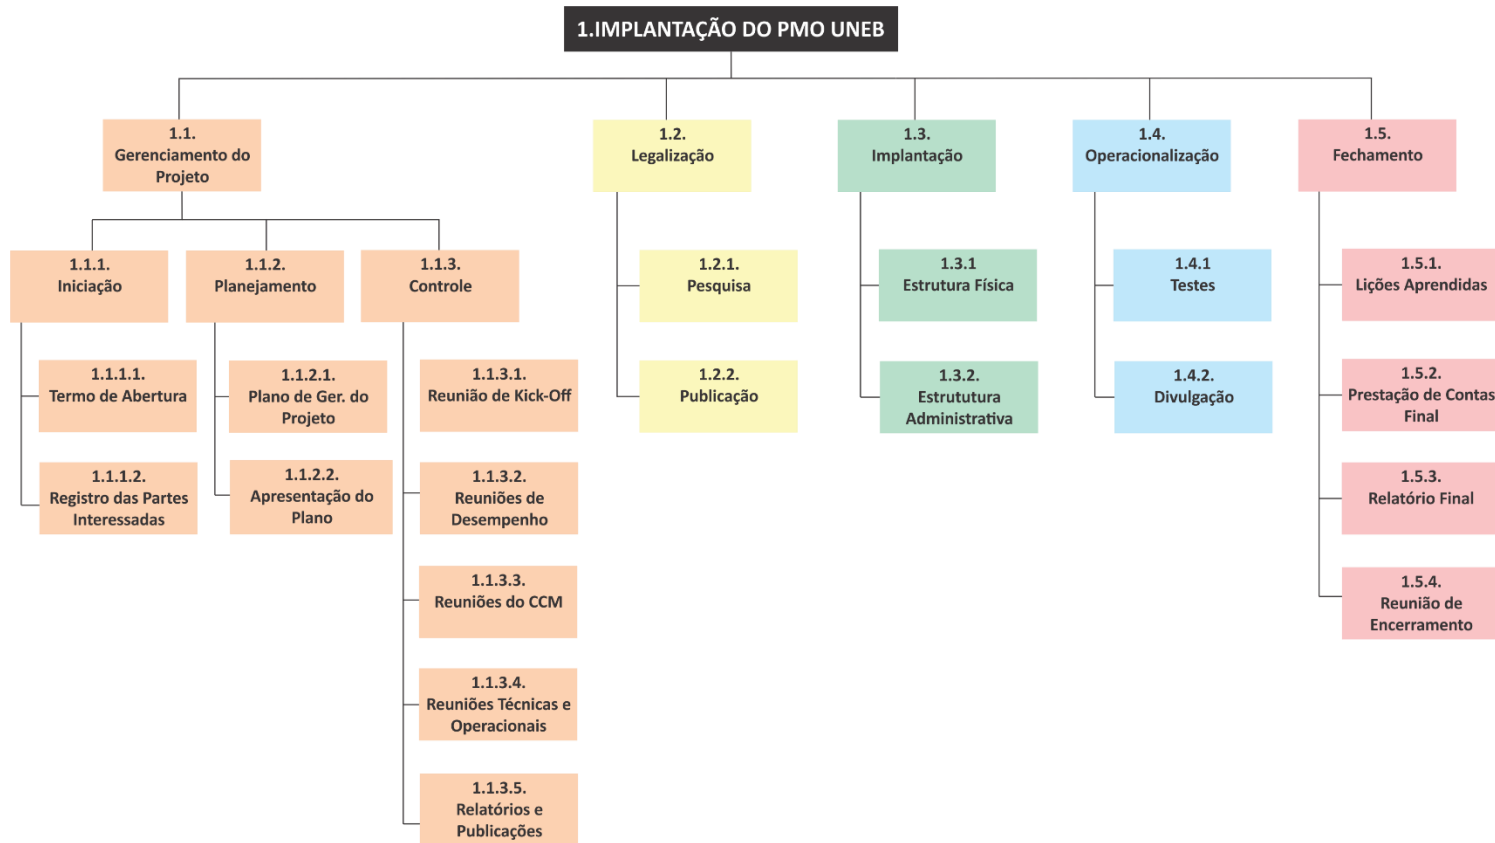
1.IMPLANTAÇÃO DO PMO UNEB

1.1. Gerenciamento do Projeto

1.1.1. Iniciação

1.1.1.1. Termo de Abertura

1.1.1.2. Registro das Partes Interessadas

1.1.2. Planejamento

1.1.2.1. Plano de Ger. do Projeto

1.1.2.2. Apresentação do Plano

1.1.3. Controle

1.1.3.1. Reunião de Kick-Off

1.1.3.2. Reuniões de Desempenho

1.1.3.3. Reuniões do CCM

1.1.3.4. Reuniões Técnicas e Operacionais

1.1.3.5. Relatórios e Publicações

1.2. Legalização

1.2.1. Pesquisa

1.2.2. Publicação

1.3. Implantação

1.3.1 Estrutura Física

1.3.2. Estrututura Administrativa

1.4. Operacionalização

1.4.1 Testes

1.4.2. Divulgação

1.5. Fechamento

1.5.1. Lições Aprendidas

1.5.2. Prestação de Contas Final

1.5.3. Relatório Final

1.5.4. Reunião de Encerramento